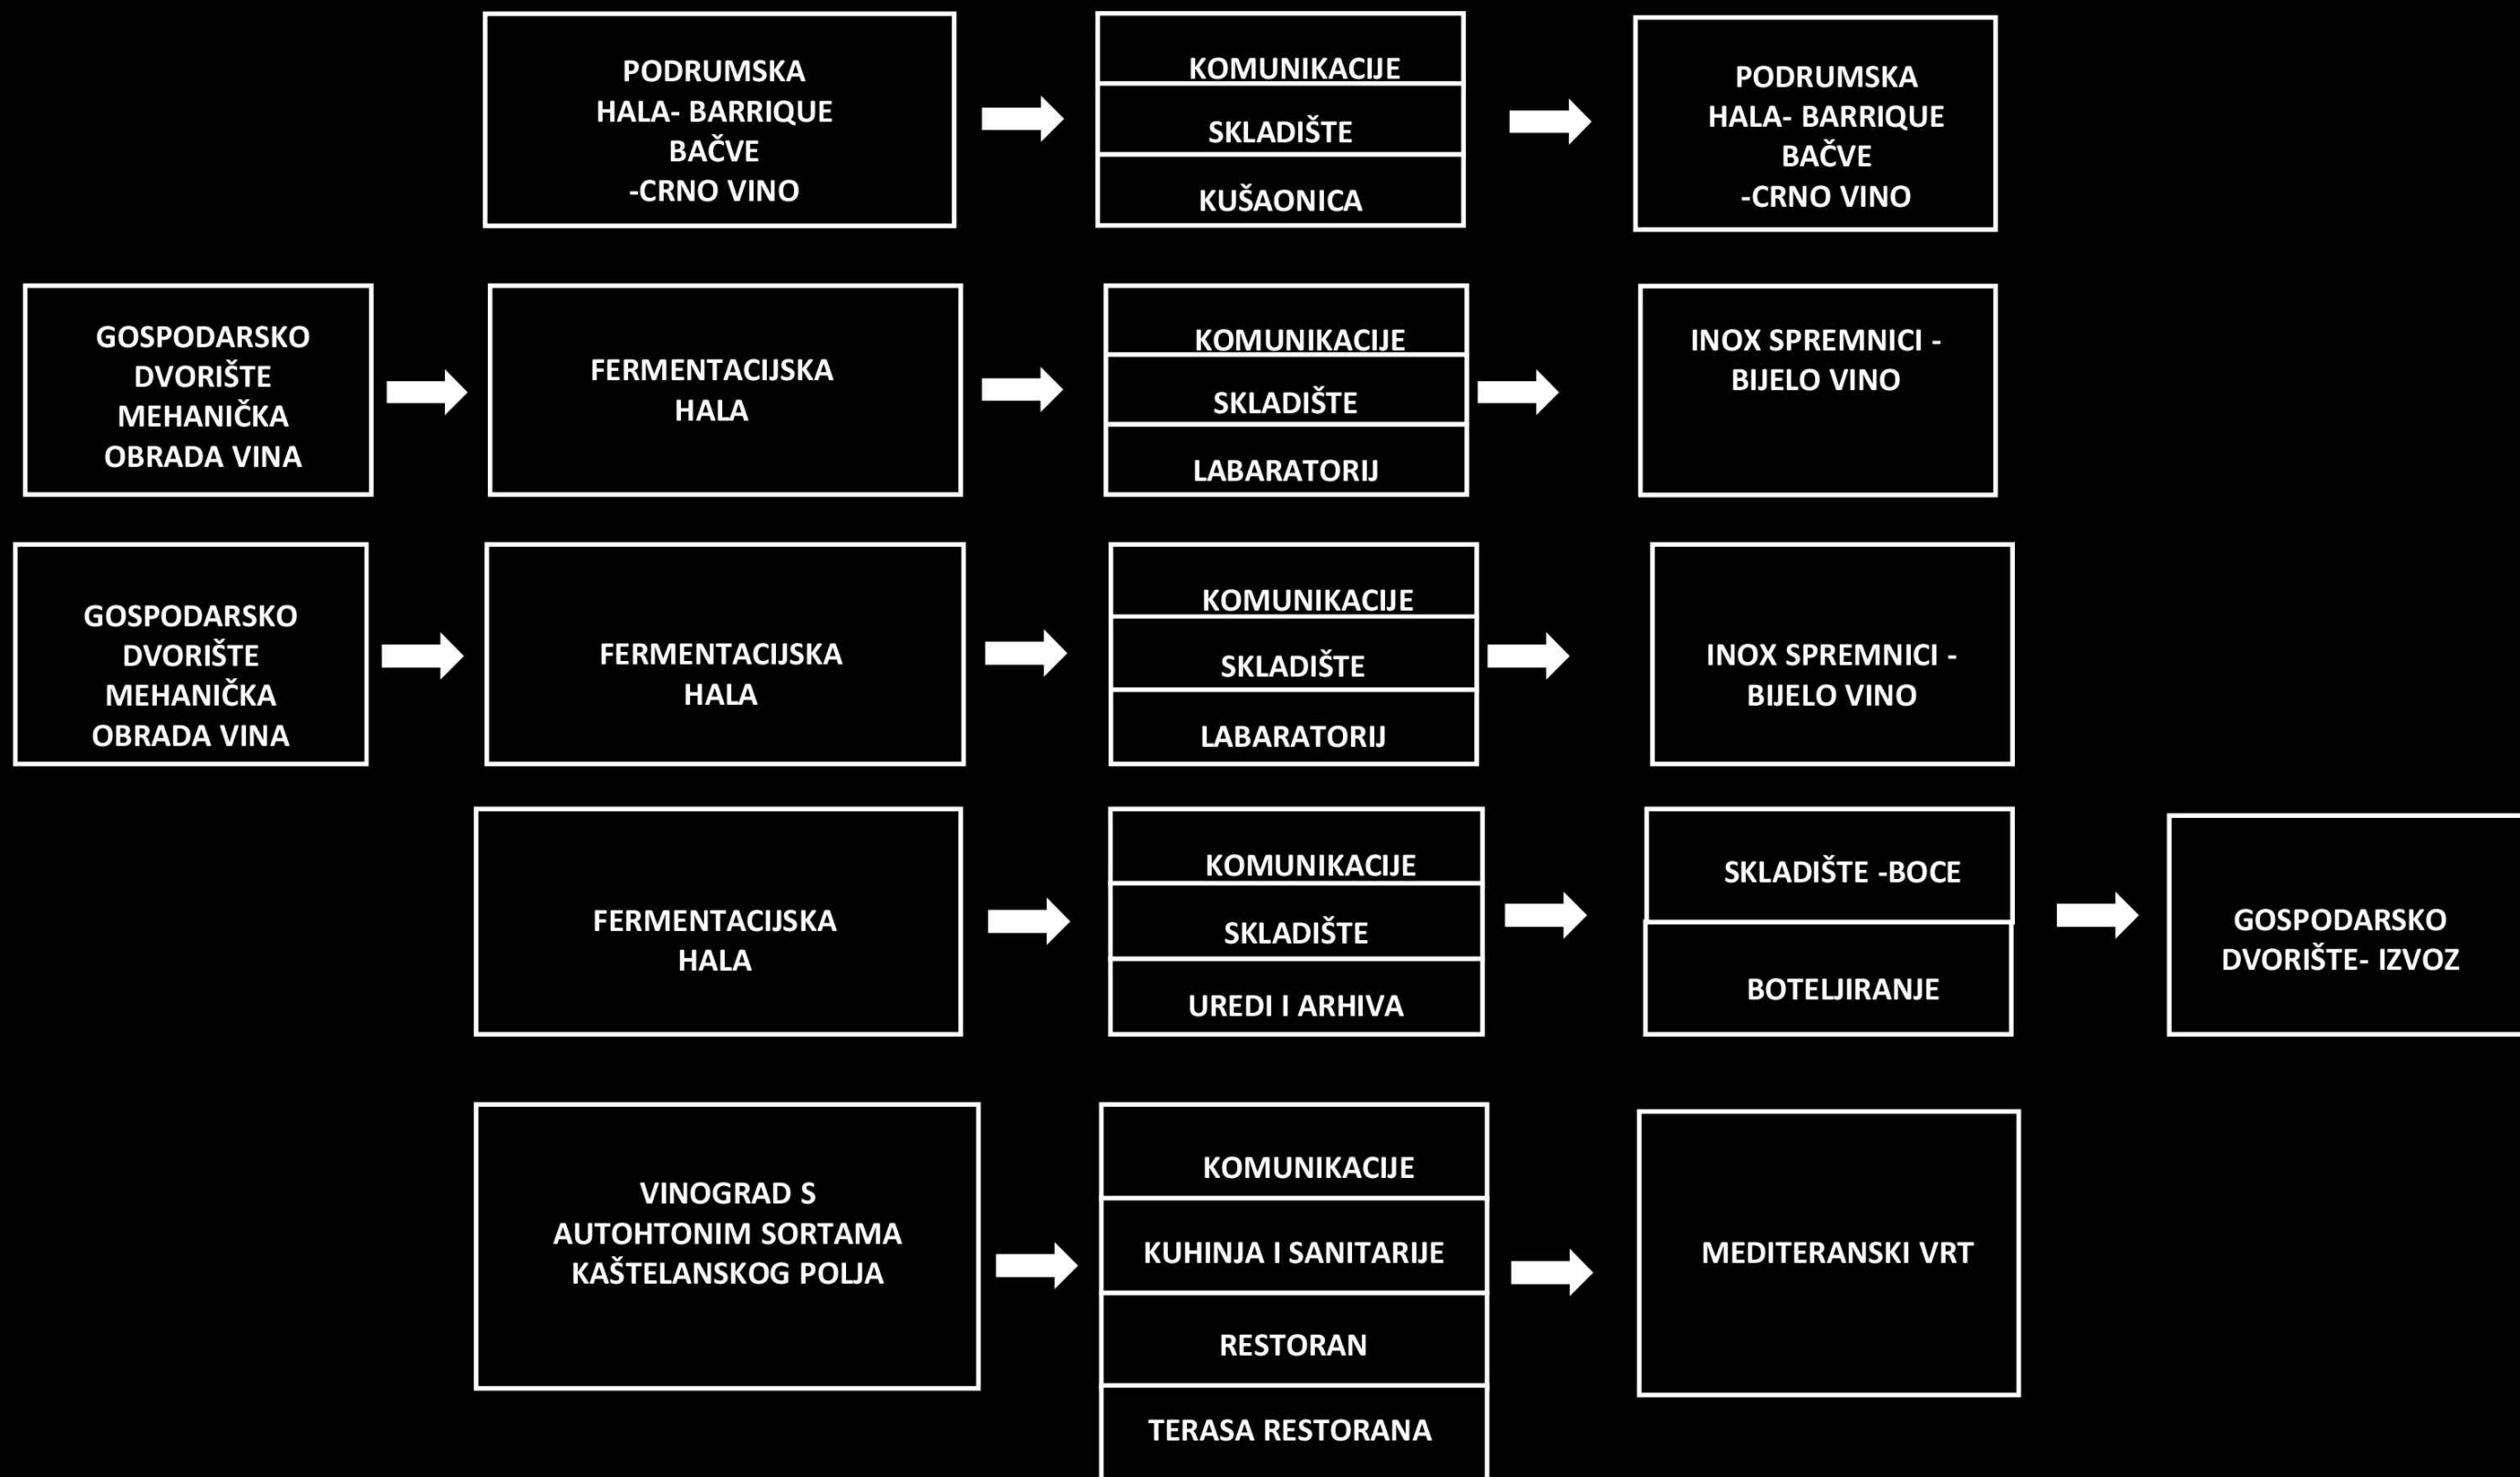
PODRUMSKA HALA- BARRIQUE BAČVE -CRNO VINO

KOMUNIKACIJE

SKLADIŠTE

KUŠAONICA

PODRUMSKA HALA- BARRIQUE BAČVE -CRNO VINO

GOSPODARSKO DVORIŠTE MEHANIČKA OBRADA VINA

FERMENTACIJSKA HALA

KOMUNIKACIJE

SKLADIŠTE

LABARATORIJ

INOX SPREMNICI - BIJELO VINO

GOSPODARSKO DVORIŠTE MEHANIČKA OBRADA VINA

FERMENTACIJSKA HALA

KOMUNIKACIJE

SKLADIŠTE

LABARATORIJ

INOX SPREMNICI - BIJELO VINO

FERMENTACIJSKA HALA

KOMUNIKACIJE

SKLADIŠTE

UREDI I ARHIVA

SKLADIŠTE -BOCE

BOTELJIRANJE

GOSPODARSKO DVORIŠTE- IZVOZ

VINOGRAD S AUTOHTONIM SORTAMA KAŠTELANSKOG POLJA

KOMUNIKACIJE

KUHINJA I SANITARIJE

RESTORAN

TERASA RESTORANA

MEDITERANSKI VRT